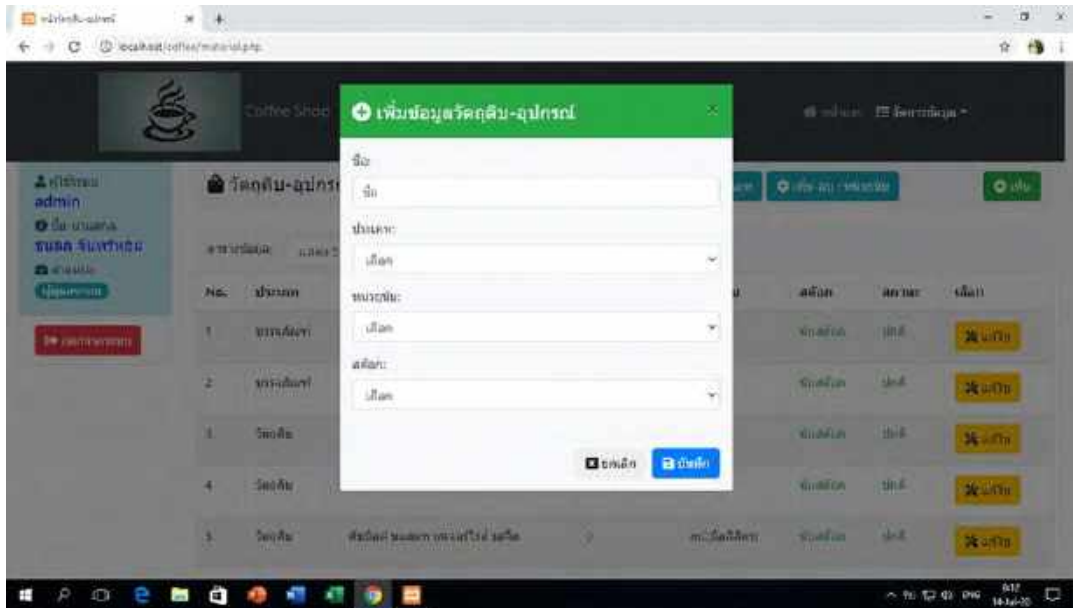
localhost/coffee/material.php

Coffee Shop

เพิ่มข้อมูลวัตถุดิบ-อุปกรณ์

ชื่อ:

ชื่อ

ประเภท:

เลือก

หน่วยนับ:

เลือก

สต็อก:

เลือก

ยกเลิก

บันทึก

admin

ธนพล จันทร์หอม

วัตถุดิบ-อุปกรณ์

เพิ่ม

No.

ประเภท

สต็อก

สถานะ

เลือก

1

2

3

4

5

วัตถุดิบ

แก้ไข

แก้ไข

แก้ไข

แก้ไข

แก้ไข